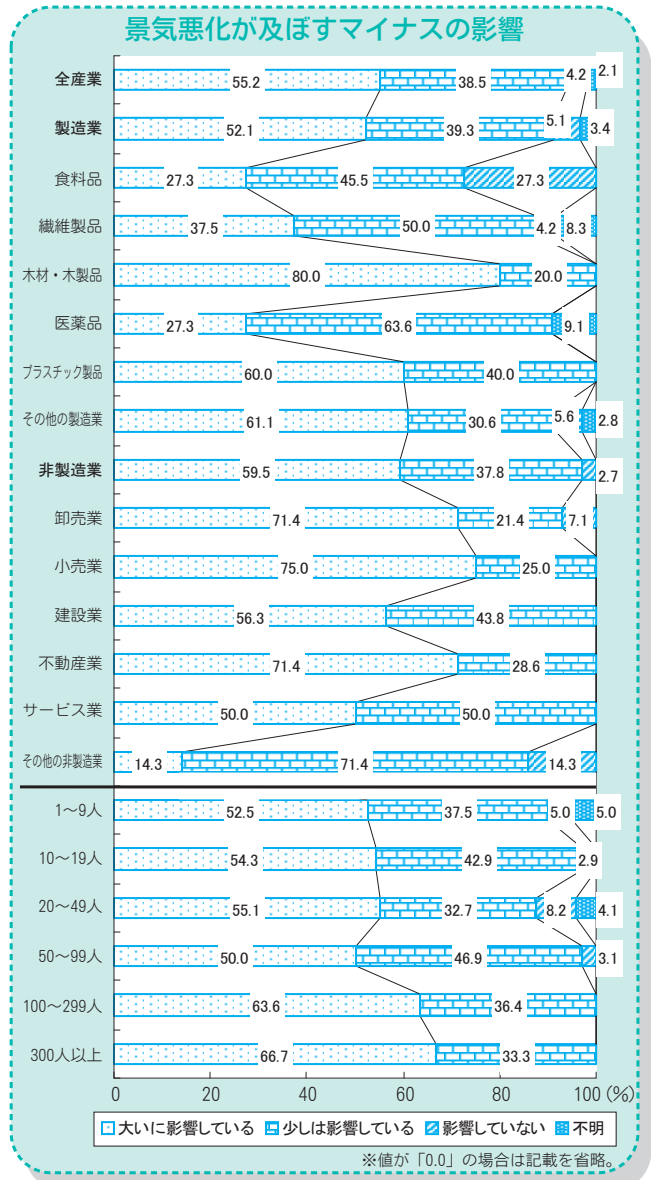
景気悪化が及ぼすマイナスの影響

| | 大いに影響している | 少しは影響している | 影響していない | 不明 |
|---|---|---|---|---|
| 全産業 | 55.2 | 38.5 | 4.2 | 2.1 |
| 製造業 | 52.1 | 39.3 | 5.1 | 3.4 |
| 食料品 | 27.3 | 45.5 | 27.3 | |
| 繊維製品 | 37.5 | 50.0 | 4.2 | 8.3 |
| 木材・木製品 | 80.0 | 20.0 | | |
| 医薬品 | 27.3 | 63.6 | | 9.1 |
| プラスチック製品 | 60.0 | 40.0 | | |
| その他の製造業 | 61.1 | 30.6 | 5.6 | 2.8 |
| 非製造業 | 59.5 | 37.8 | 2.7 | |
| 卸売業 | 71.4 | 21.4 | 7.1 | |
| 小売業 | 75.0 | 25.0 | | |
| 建設業 | 56.3 | 43.8 | | |
| 不動産業 | 71.4 | 28.6 | | |
| サービス業 | 50.0 | 50.0 | | |
| その他の非製造業 | 14.3 | 71.4 | 14.3 | |
| 1～9人 | 52.5 | 37.5 | 5.0 | 5.0 |
| 10～19人 | 54.3 | 42.9 | 2.9 | |
| 20～49人 | 55.1 | 32.7 | 8.2 | 4.1 |
| 50～99人 | 50.0 | 46.9 | 3.1 | |
| 100～299人 | 63.6 | 36.4 | | |
| 300人以上 | 66.7 | 33.3 | | |

0 20 40 60 80 100 (%)

大いに影響している 少しは影響している 影響していない 不明

※値が「0.0」の場合は記載を省略。